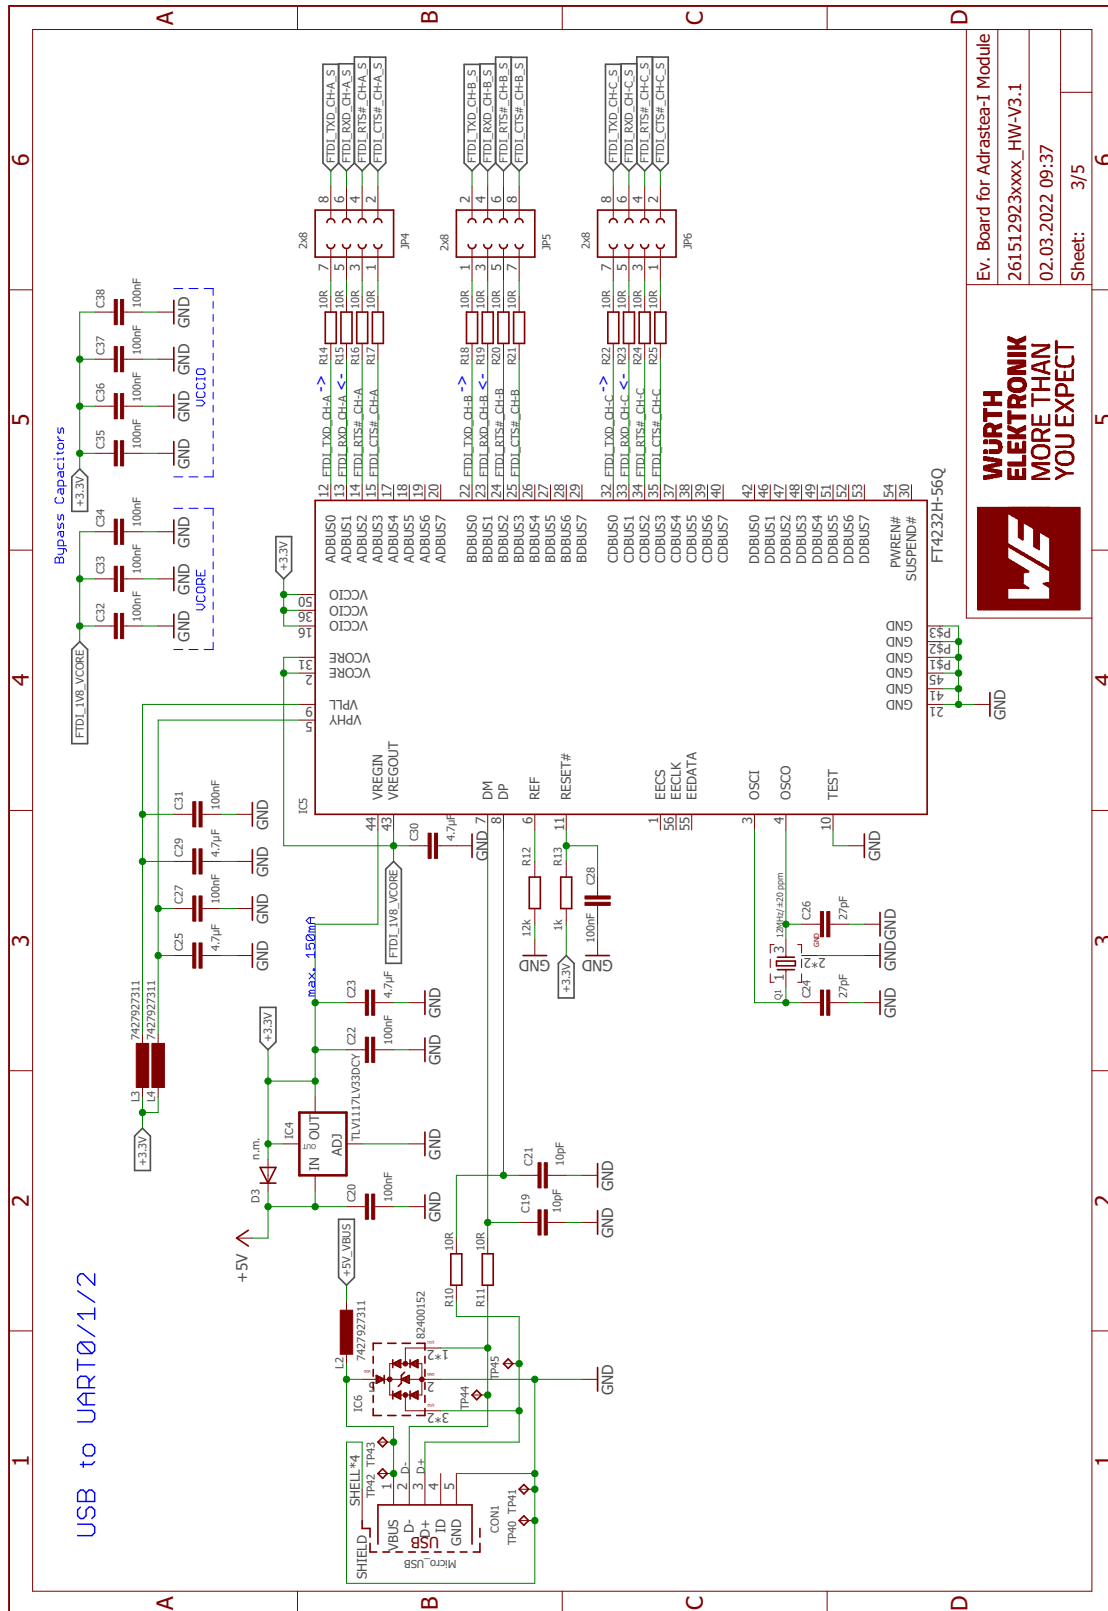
A B C D
6 5 4 3 2 1

Ev. Board for Adrastea-I Module
261512923xxxx_HW-V3.1
02.03.2022 09:37
Sheet: 3/5

WÜRTH ELEKTRONIK
MORE THAN YOU EXPECT

USB to UART0/1/2

Bypass Capacitors

FTDI_TXD_CH-A_S
FTDI_RXD_CH-A_S
FTDI_RTS#_CH-A_S
FTDI_CTS#_CH-A_S
FTDI_TXD_CH-B_S
FTDI_RXD_CH-B_S
FTDI_RTS#_CH-B_S
FTDI_CTS#_CH-B_S
FTDI_TXD_CH-C_S
FTDI_RXD_CH-C_S
FTDI_RTS#_CH-C_S
FTDI_CTS#_CH-C_S

JP4 JP5 JP6 2x8

R14 R15 R16 R17 R18 R19 R20 R21 R22 R23 R24 R25 10R

FTDI_TXD_CH-A ->
FTDI_RXD_CH-A <-
FTDI_RTS#_CH-A
FTDI_CTS#_CH-A
FTDI_TXD_CH-B ->
FTDI_RXD_CH-B <-
FTDI_RTS#_CH-B
FTDI_CTS#_CH-B
FTDI_TXD_CH-C ->
FTDI_RXD_CH-C <-
FTDI_RTS#_CH-C
FTDI_CTS#_CH-C

ADBUS0 ADBUS1 ADBUS2 ADBUS3 ADBUS4 ADBUS5 ADBUS6 ADBUS7
BDBUS0 BDBUS1 BDBUS2 BDBUS3 BDBUS4 BDBUS5 BDBUS6 BDBUS7
CDBUS0 CDBUS1 CDBUS2 CDBUS3 CDBUS4 CDBUS5 CDBUS6 CDBUS7
DDBUS0 DDBUS1 DDBUS2 DDBUS3 DDBUS4 DDBUS5 DDBUS6 DDBUS7
PWREN# SUSPEND#
FT4232H-56Q
IC5
VCCIO VCCIO VCCIO VCORE VCORE VPLL VPHY
VREGIN VREGOUT DM DP REF RESET# EECS EECLK EEDATA OSCI OSCO TEST
GND GND GND GND GND GND
P$3 P$2 P$1 45 41 21

C38 C37 C36 C35 C34 C33 C32 100nF GND
VCCIO VCORE
+3.3V
FTDI_1V8_VCORE
C31 100nF C29 4.7µF C27 100nF C25 4.7µF
L3 L4 7427927311
+3.3V
C30 4.7µF
R12 12k R13 1k C28 100nF
+3.3V
12MHz/±20 ppm C26 27pF C24 27pF Q1
max. 150mA
C23 4.7µF C22 100nF
TLV1117LV33DCY
IC4 IN OUT ADJ
n.m. D3
C20 100nF
+5V
+5V_VBUS
L2 7427927311
82400152
IC6
C21 10pF C19 10pF
R10 10R R11 10R
TP45 TP44 TP43 TP42 TP41 TP40
SHELL*4 SHIELD
VBUS D- D+ ID GND
USB
CON1
Micro_USB
GND